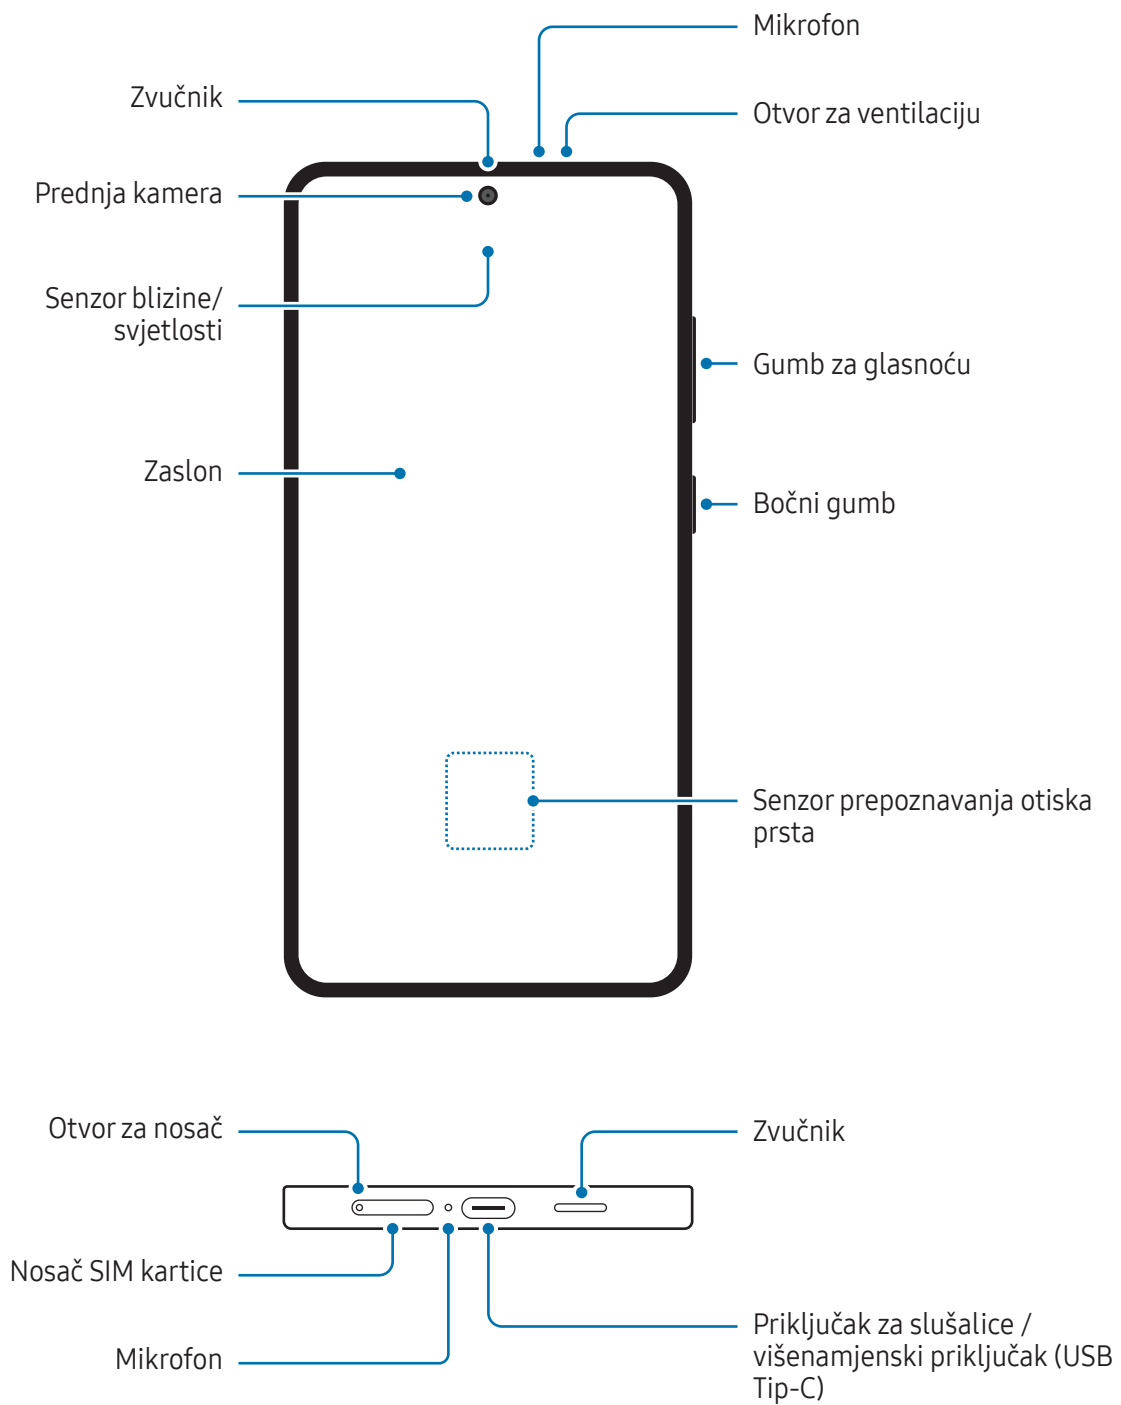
Mikrofon

Zvučnik

Otvor za ventilaciju

Prednja kamera

Senzor blizine/ svjetlosti

Gumb za glasnoću

Zaslon

Bočni gumb

Senzor prepoznavanja otiska prsta

Otvor za nosač

Zvučnik

Nosač SIM kartice

Mikrofon

Priključak za slušalice / višenamjenski priključak (USB Tip-C)